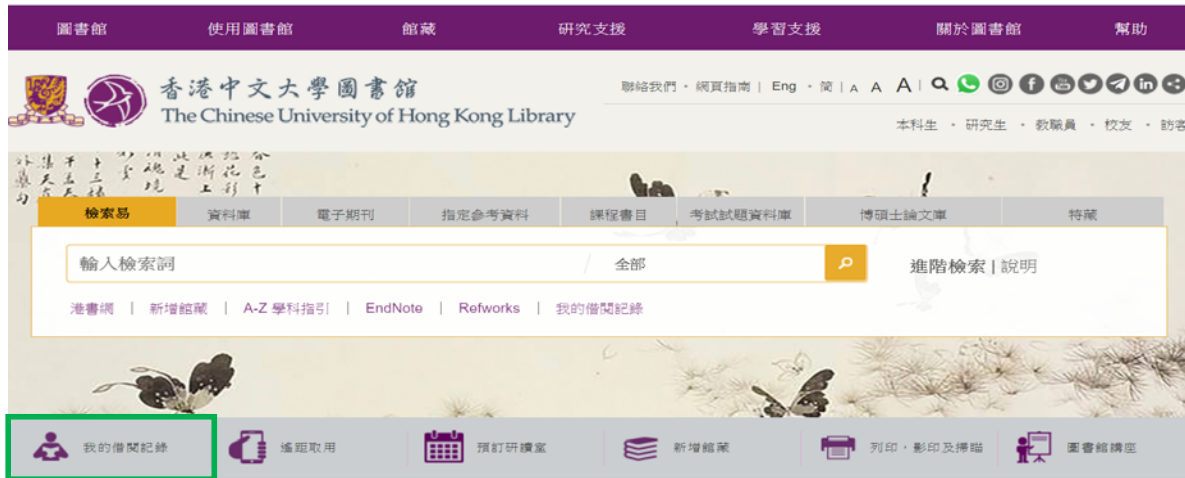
圖書館 使用圖書館 館藏 研究支援 學習支援 關於圖書館 幫助

香港中文大學圖書館
The Chinese University of Hong Kong Library

聯絡我們 · 網頁指南 | Eng · 简 | A A A |

本科生 · 研究生 · 教職員 · 校友 · 訪客

檢索易 資料庫 電子期刊 指定參考資料 課程書目 考試試題資料庫 博碩士論文庫 特藏

輸入檢索詞 全部

進階檢索 | 說明

港書網 | 新增館藏 | A-Z 學科指引 | EndNote | Refworks | 我的借閱紀錄

我的借閱紀錄 遙距取用 預訂研讀室 新增館藏 列印、影印及掃瞄 圖書館講座